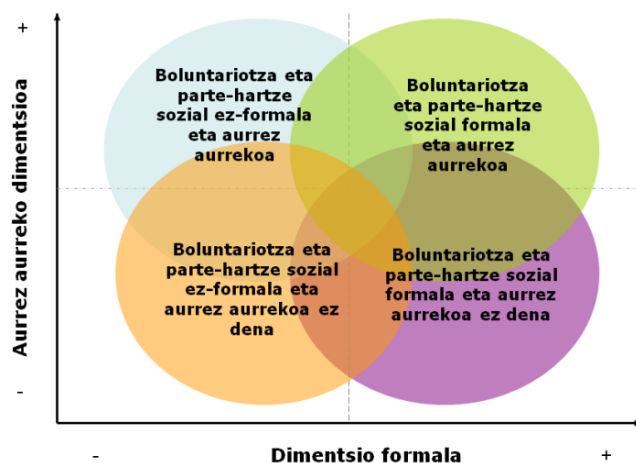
+

Aurrez aurreko dimentsioa

-

Boluntariotza eta parte-hartze sozial ez-formala eta aurrez aurrekoa

Boluntariotza eta parte-hartze sozial formala eta aurrez aurrekoa

Boluntariotza eta parte-hartze sozial ez-formala eta aurrez aurrekoa ez dena

Boluntariotza eta parte-hartze sozial formala eta aurrez aurrekoa ez dena

-

Dimentsio formala

+